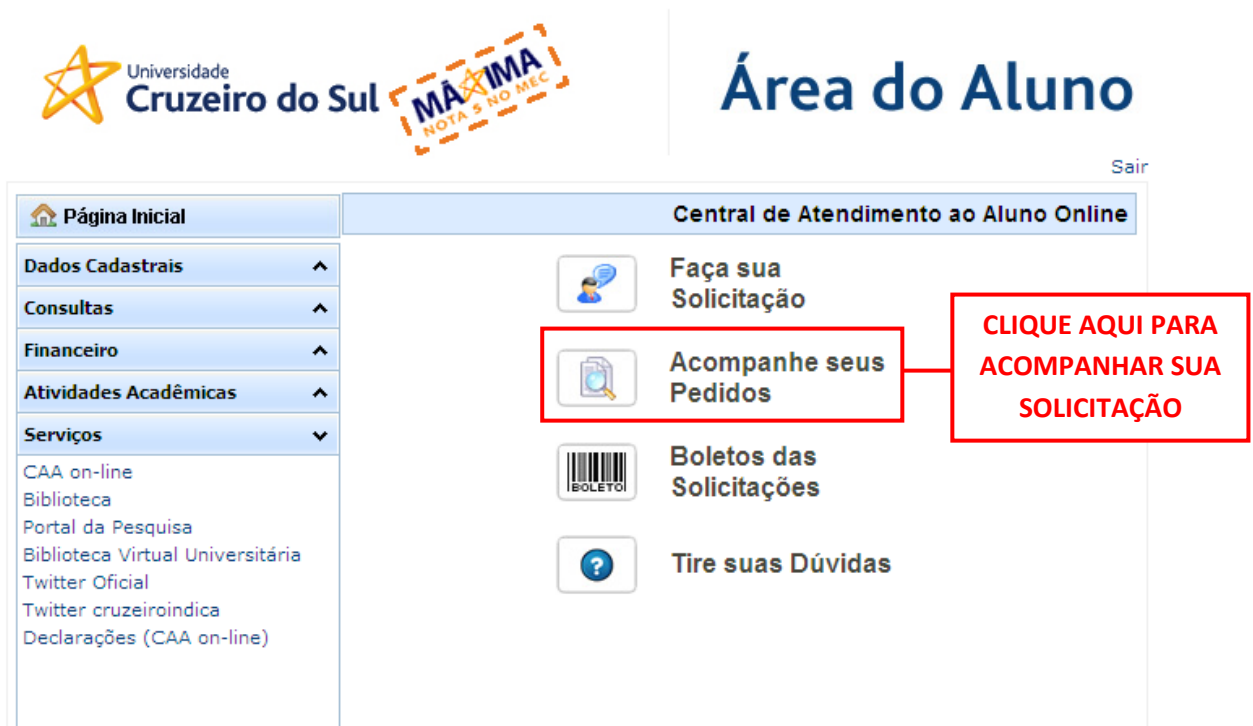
Universidade
Cruzeiro do Sul

MÁXIMA
NOTA 5 NO MEC

Área do Aluno

Sair

Página Inicial

Dados Cadastrais

Consultas

Financeiro

Atividades Acadêmicas

Serviços

CAA on-line
Biblioteca
Portal da Pesquisa
Biblioteca Virtual Universitária
Twitter Oficial
Twitter cruzeiroindica
Declarações (CAA on-line)

Central de Atendimento ao Aluno Online

Faça sua Solicitação

Acompanhe seus Pedidos

BOLETO

Boletos das Solicitações

Tire suas Dúvidas

CLIQUE AQUI PARA ACOMPANHAR SUA SOLICITAÇÃO